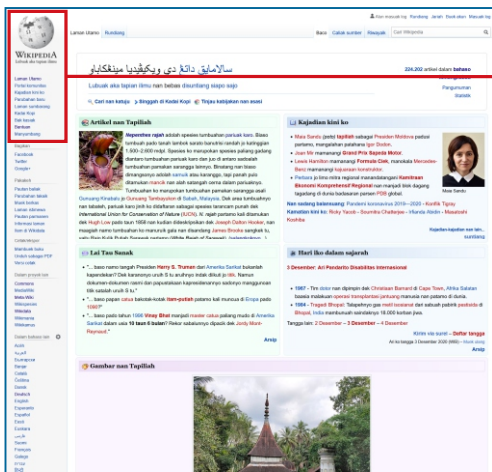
WIKIPEDIA
Ensiklopedia Bebas

Laman Utama
Portal komuniti
Kejadian kini
Perubahan baru
Laman sebarangan
Bantuan
Derma
Hubungi kami

Laman Utama | Perbincangan | Baca | Lihat sumber | Lihat sejarah | Cari Wikipedia

Tidak log masuk | Perbincangan | Sumbangan | Buka akaun | Log masuk

سلامت داتڠ دکت ويکيڤيديا بهاس ملايو

224,202 artikel dalam bahasa

Lubuk ala tajian ilmu nan bebas diubah siapo sajo

Cari nan katuju | Bingkah di Kedai Kopi | Tinjau kebijakan nan asasi

Artikel nan Tapiliah

Nepenthes rajah adalah spesies tumbuhan periuk kera. Biaso tumbuah pado tanah tanahnyo 1.500–2.600 m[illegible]. Spesies ko mungkin spesies paliang gadang diantaro tumbuhan periuk kera dan juo di antaro sadonyo tumbuhan pamakan sarangga lainnyo. Binatang nan biaso dimasuakan adalah semuik atau kumango, tapi pernah pulo ditamukan mencik nan alah satangah carno dalam periuknyo. Tumbuhan ko marupokan tumbuhan pamakan sarangga asal Gunuang Kinabalu jo Gunuang Tambuyukon di Sabah, Malaysia. Dek area tumbuahnyo nan tabatas, periuk kera jenih ko didaftaran sabagai spesies tarancam punah dek International Union for Conservation of Nature (IUCN). N. rajah partamo kali ditamukan dek Hugh Low pado taun 1858 nan kudian dideskripsikan dek Joseph Dalton Hooker, nan maagiah namo tumbuahan ko marunuik gala nan disandang James Brooke sangkek itu, yaitu Rajah Putiah Sarawak partamo (White Rajah of Sarawak). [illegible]

Lai Tau Sanak

"... baso namo tangah Presiden Harry S. Truman dari Amerika Sarikat bukanlah kapendekan? Dek karanonyo untuak S tu indak diikuti jo titik. Namun dokumen-dokumen resmi dan kapresidenan kapresidenannyo sadonyo manggunoan titik satalah unsua S tu."
"... baso papan catua balotak-kotak item-putiah patamo kali muncua di Eropa pado 1090?"
"... baso pado taun 1995 Wasp Bhat marajah model rakus paliang mudo di Amerika Sarikat dalam usia 10 taun 6 bulan? Rekor sabalumnyo dipacik dek Jedy Mont-Reynaud."
Arsip

Gambar nan Tapiliah

Kajadian kini ko

Maia Sandu (jeda) tapiliah sabagai Presiden Moldova patuan partamo, mangalahan patahana Igor Dodon.
Joe Biden manang Grand Prix Sakir Motor.
Lewis Hamilton manangan Formula Ciek, manokala Mercedes-Benz manangan kajuaraan konstruktor.
Peilaua jo lima mitra regional manandatangani Kemitraan Ekonomi Komprehensif Regional nan manjadi blok dagang tagadang di dunia badasaan panas PDB global.

Maia Sandu

Nan sadang balansuang: Pandemi koronavirus 2019–2020 • Konflik Tigray
Kamatian Ant ko: Ricky Yacob • Soumitra Chatterjee • Vitantia Atidin • Masatoshi Koshiba
Kajadian-kajadian nan lain... sumbang

Hari iko dalam sajarah

3 Desember: Ari Pandarito Disabilitas Internasional

1967 - Tim dokter nan dipimpin dek Christiaan Barnard di Cape Town, Afrika Selatan basaia malakuan operasi transplantasi jantuang manusia nan patamo di dunia.
1984 - Tragedi Bhopal: Talapehnyo gas metil isosianat dari sabuah pabrik pestisida di Bhopal, India mambunuah sakitaran 18.000 korban jiwa.

Tanggal lain: 2 Desember – 3 Desember – 4 Desember

Kirim via surel – Daftar tanggal
Arsip

Daftar
Facebook
Twitter
Google+

Pakakeh
Pautan balakan
Parubahan taaiek
Muek fakkah
Laman istimewa
Pautan permanen
Informasi laman
Kutip laman iko
Item di Wikidata

Cetak/ekspor
Buek buku
Unduh sabagai PDF
Versi cetak

Dalam proyek lain
Commons
MediaWiki
Meta-Wiki
Wikispecies
Wikidata
Wikinews
Wikiquote

Dalam bahaso lain
Acèh
العربية
Bahaso Indonesia
Cebuano
Català
Dansk
Deutsch
English
Esperanto
Español
Eesti
Euskara
فارسی
Suomi
Français
Galego
עברית
Hrvatski